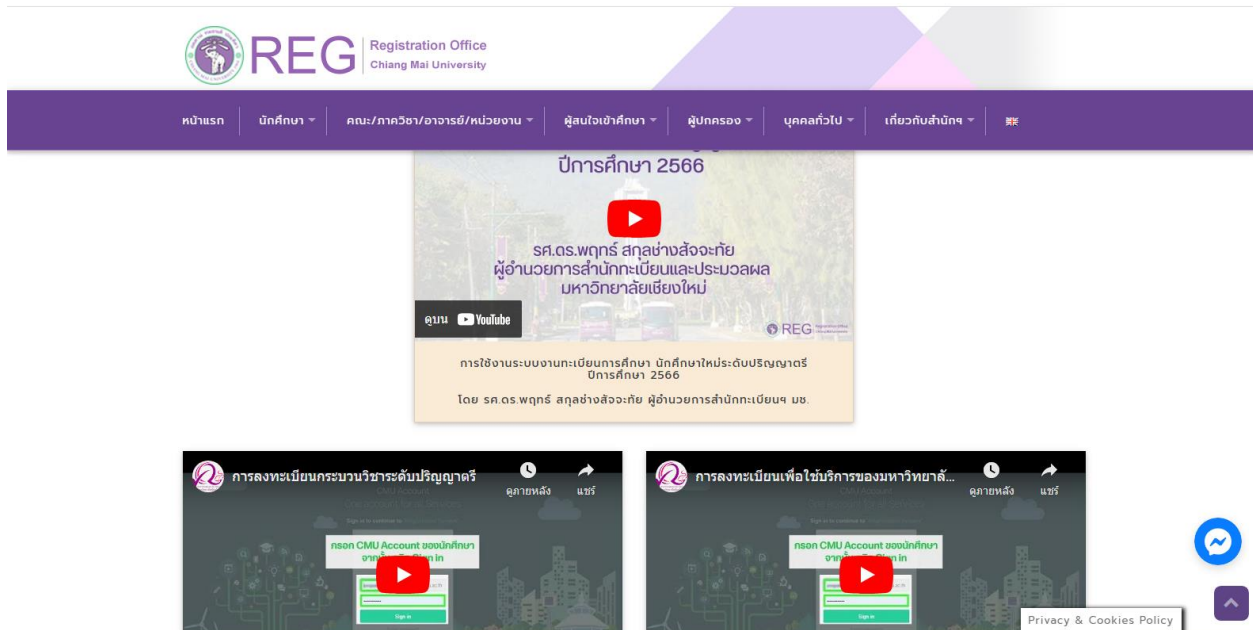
REG Registration Office
Chiang Mai University

หน้าแรก | นักศึกษา | คณะ/ภาควิชา/อาจารย์/หน่วยงาน | ผู้สนใจเข้าศึกษา | ผู้ปกครอง | บุคคลทั่วไป | เกี่ยวกับสำนักฯ

ปีการศึกษา 2566

รศ.ดร.พฤทธ์ สกุลช่างสัจจะทัย
ผู้อำนวยการสำนักทะเบียนและประมวลผล
มหาวิทยาลัยเชียงใหม่

ดูบน YouTube

REG

การใช้งานระบบงานทะเบียนการศึกษา นักศึกษาใหม่ระดับปริญญาตรี ปีการศึกษา 2566

โดย รศ.ดร.พฤทธ์ สกุลช่างสัจจะทัย ผู้อำนวยการสำนักทะเบียนฯ มช.

การลงทะเบียนกระบวนวิชาระดับปริญญาตรี
ดูภายหลัง
แชร์
กรอก CMU Account ของนักศึกษา
จากนั้นกด Sign in
Sign in

การลงทะเบียนเพื่อใช้บริการของมหาวิทยาลั...
ดูภายหลัง
แชร์
กรอก CMU Account ของนักศึกษา
จากนั้นกด Sign in
Sign in

Privacy & Cookies Policy